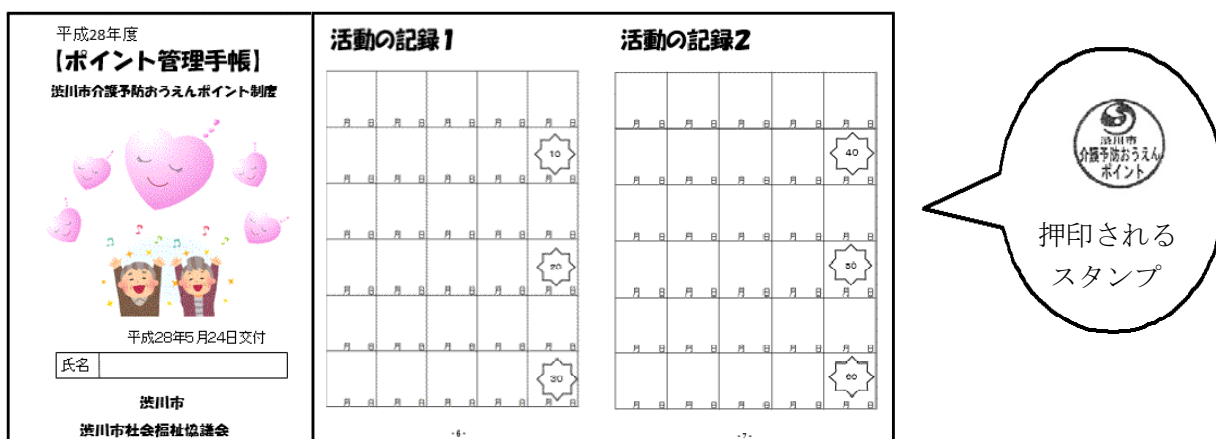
平成28年度
【ポイント管理手帳】
渋川市介護予防おうえんポイント制度

平成28年5月24日交付

氏名

渋川市
渋川市社会福祉協議会

活動の記録1

| 月 日 | 月 日 | 月 日 | 月 日 | 月 日 |
|---|---|---|---|---|
| 月 日 | 月 日 | 月 日 | 月 日 | 10 月 日 |
| 月 日 | 月 日 | 月 日 | 月 日 | 月 日 |
| 月 日 | 月 日 | 月 日 | 月 日 | 20 月 日 |
| 月 日 | 月 日 | 月 日 | 月 日 | 月 日 |
| 月 日 | 月 日 | 月 日 | 月 日 | 30 月 日 |

- 6 -

活動の記録2

| 月 日 | 月 日 | 月 日 | 月 日 | 月 日 |
|---|---|---|---|---|
| 月 日 | 月 日 | 月 日 | 月 日 | 40 月 日 |
| 月 日 | 月 日 | 月 日 | 月 日 | 月 日 |
| 月 日 | 月 日 | 月 日 | 月 日 | 50 月 日 |
| 月 日 | 月 日 | 月 日 | 月 日 | 月 日 |
| 月 日 | 月 日 | 月 日 | 月 日 | 60 月 日 |

- 7 -

渋川市
介護予防おうえん
ポイント

押印される
スタンプ